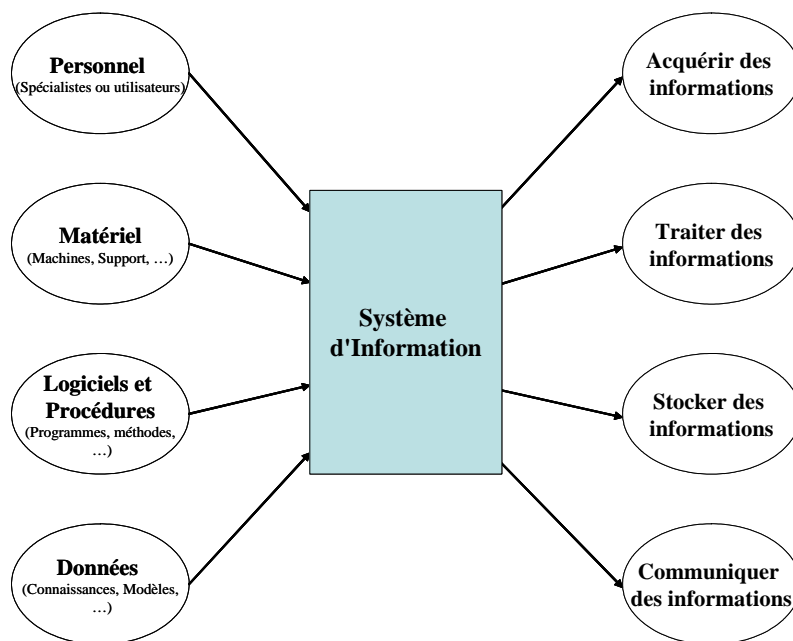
Personnel
(Spécialistes ou utilisateurs)

Matériel
(Machines, Support, …)

Logiciels et Procédures
(Programmes, méthodes, …)

Données
(Connaissances, Modèles, …)

Système d'Information

Acquérir des informations

Traiter des informations

Stocker des informations

Communiquer des informations